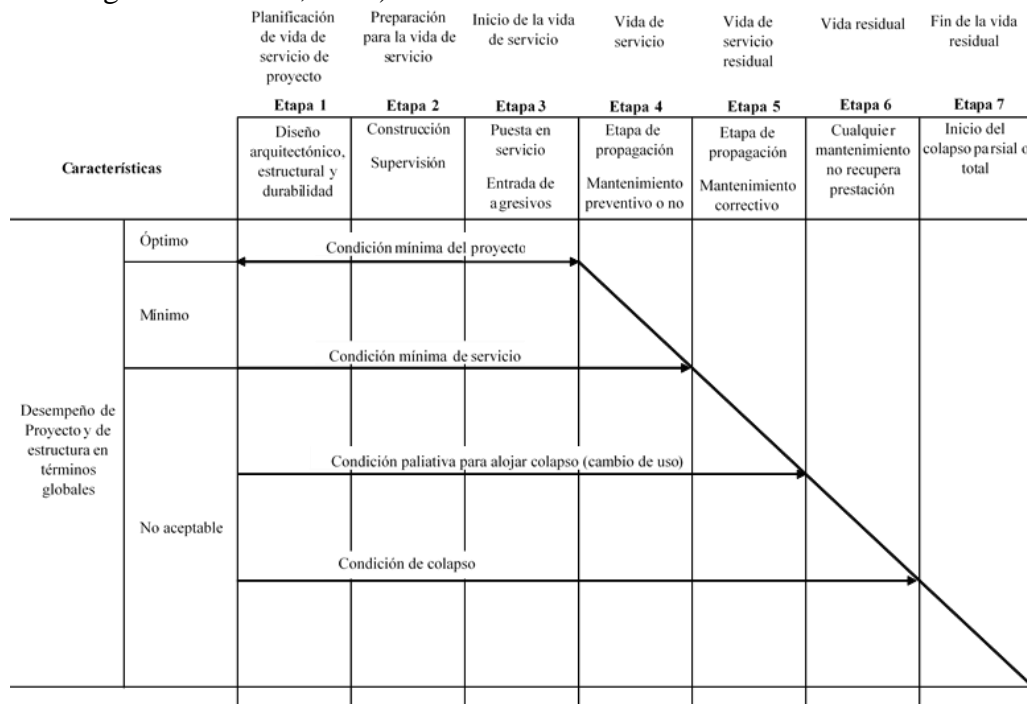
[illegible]

| Características | | Planificación de vida de servicio de proyecto | Preparación para la vida de servicio | Inicio de la vida de servicio | Vida de servicio | Vida de servicio residual | Vida residual | Fin de la vida residual |
|---|---|---|---|---|---|---|---|---|
| | | Etapa 1 | Etapa 2 | Etapa 3 | Etapa 4 | Etapa 5 | Etapa 6 | Etapa 7 |
| | | Diseño arquitectónico, estructural y durabilidad | Construcción Supervisión | Puesta en servicio Entrada de agresivos | Etapa de propagación Mantenimiento preventivo o no | Etapa de propagación Mantenimiento correctivo | Cualquier mantenimiento no recupera prestación | Inicio del colapso parsial o total |
| Desempeño de Proyecto y de estructura en términos globales | Óptimo | | | | | | | |
| | Mínimo | | | | | | | |
| | No aceptable | | | | | | | |

Condición mínima del proyecto

Condición mínima de servicio

Condición paliativa para alojar colapso (cambio de uso)

Condición de colapso